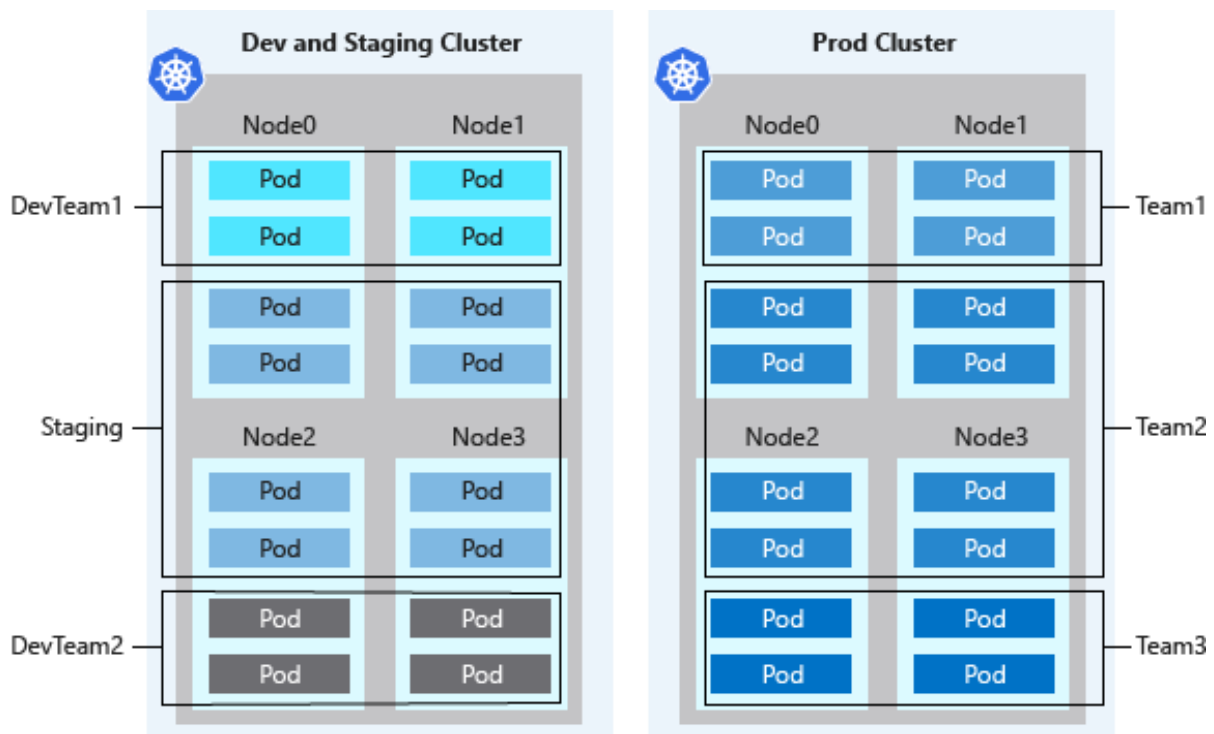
Dev and Staging Cluster

Node0
Node1

DevTeam1
Pod
Pod
Pod
Pod

Pod
Pod
Pod
Pod

Staging

Node2
Node3

Pod
Pod
Pod
Pod

DevTeam2
Pod
Pod
Pod
Pod

Prod Cluster

Node0
Node1

Pod
Pod
Pod
Pod
Team1

Pod
Pod
Pod
Pod

Team2

Node2
Node3

Pod
Pod
Pod
Pod

Pod
Pod
Pod
Pod
Team3